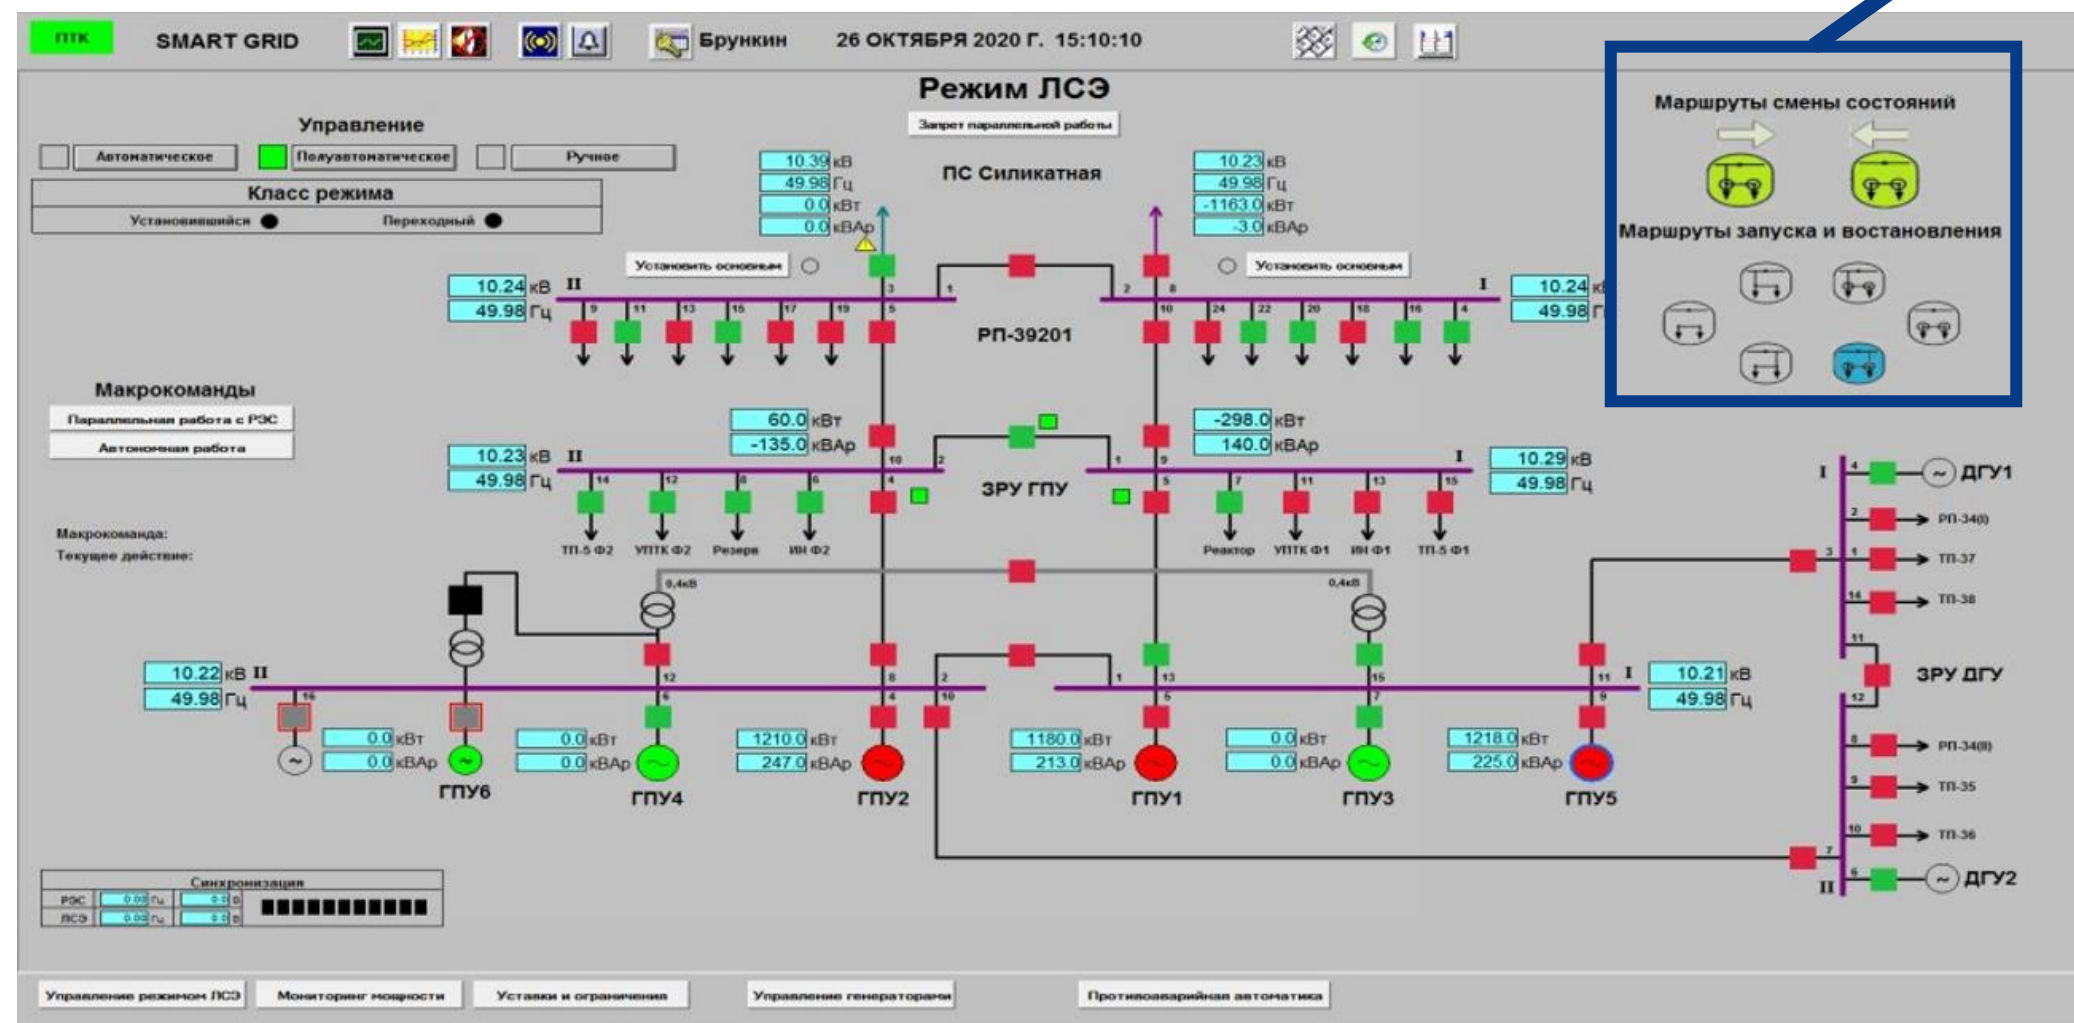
ПТК SMART GRID Брункин 26 ОКТЯБРЯ 2020 Г. 15:10:10

Режим ЛСЭ

Запрет параллельной работы

Управление

Автоматическое Полуавтоматическое Ручное

Класс режима

Установившийся Переходный

ПС Силикатная

10.39 кВ
49.98 Гц
0.0 кВт
0.0 кВАр

10.23 кВ
49.98 Гц
-1163.0 кВт
-3.0 кВАр

Установить основным

Установить основным

10.24 кВ II
49.98 Гц

10.24 кВ
49.98 Гц

I

РП-39201

Макрокоманды

Параллельная работа с РЭС

Автономная работа

60.0 кВт
-135.0 кВАр

-298.0 кВт
140.0 кВАр

10.23 кВ II
49.98 Гц

10.29 кВ
49.98 Гц

ЗРУ ГПУ

ТП-5 Ф2 УПТК Ф2 Резерв ИН Ф2

Реактор УПТК Ф1 ИН Ф1 ТП-5 Ф1

Макрокоманда:
Текущее действие:

0,4кВ 0,4кВ

10.22 кВ II
49.98 Гц

10.21 кВ
49.98 Гц

0.0 кВт
0.0 кВАр

0.0 кВт
0.0 кВАр

1210.0 кВт
247.0 кВАр

1180.0 кВт
213.0 кВАр

0.0 кВт
0.0 кВАр

1218.0 кВт
225.0 кВАр

ГПУ6 ГПУ4 ГПУ2 ГПУ1 ГПУ3 ГПУ5

Маршруты смены состояний

Маршруты запуска и востановления

ДГУ1

РП-34(I)

ТП-37

ТП-38

ЗРУ ДГУ

РП-34(II)

ТП-35

ТП-36

ДГУ2

Синхронизация
РЭС 0.00 Гц 0.0 В
ЛСЭ 0.00 Гц 0.0 В

Управление режимом ЛСЭ Мониторинг мощности Уставки и ограничения Управление генераторами Противоаварийная автоматика